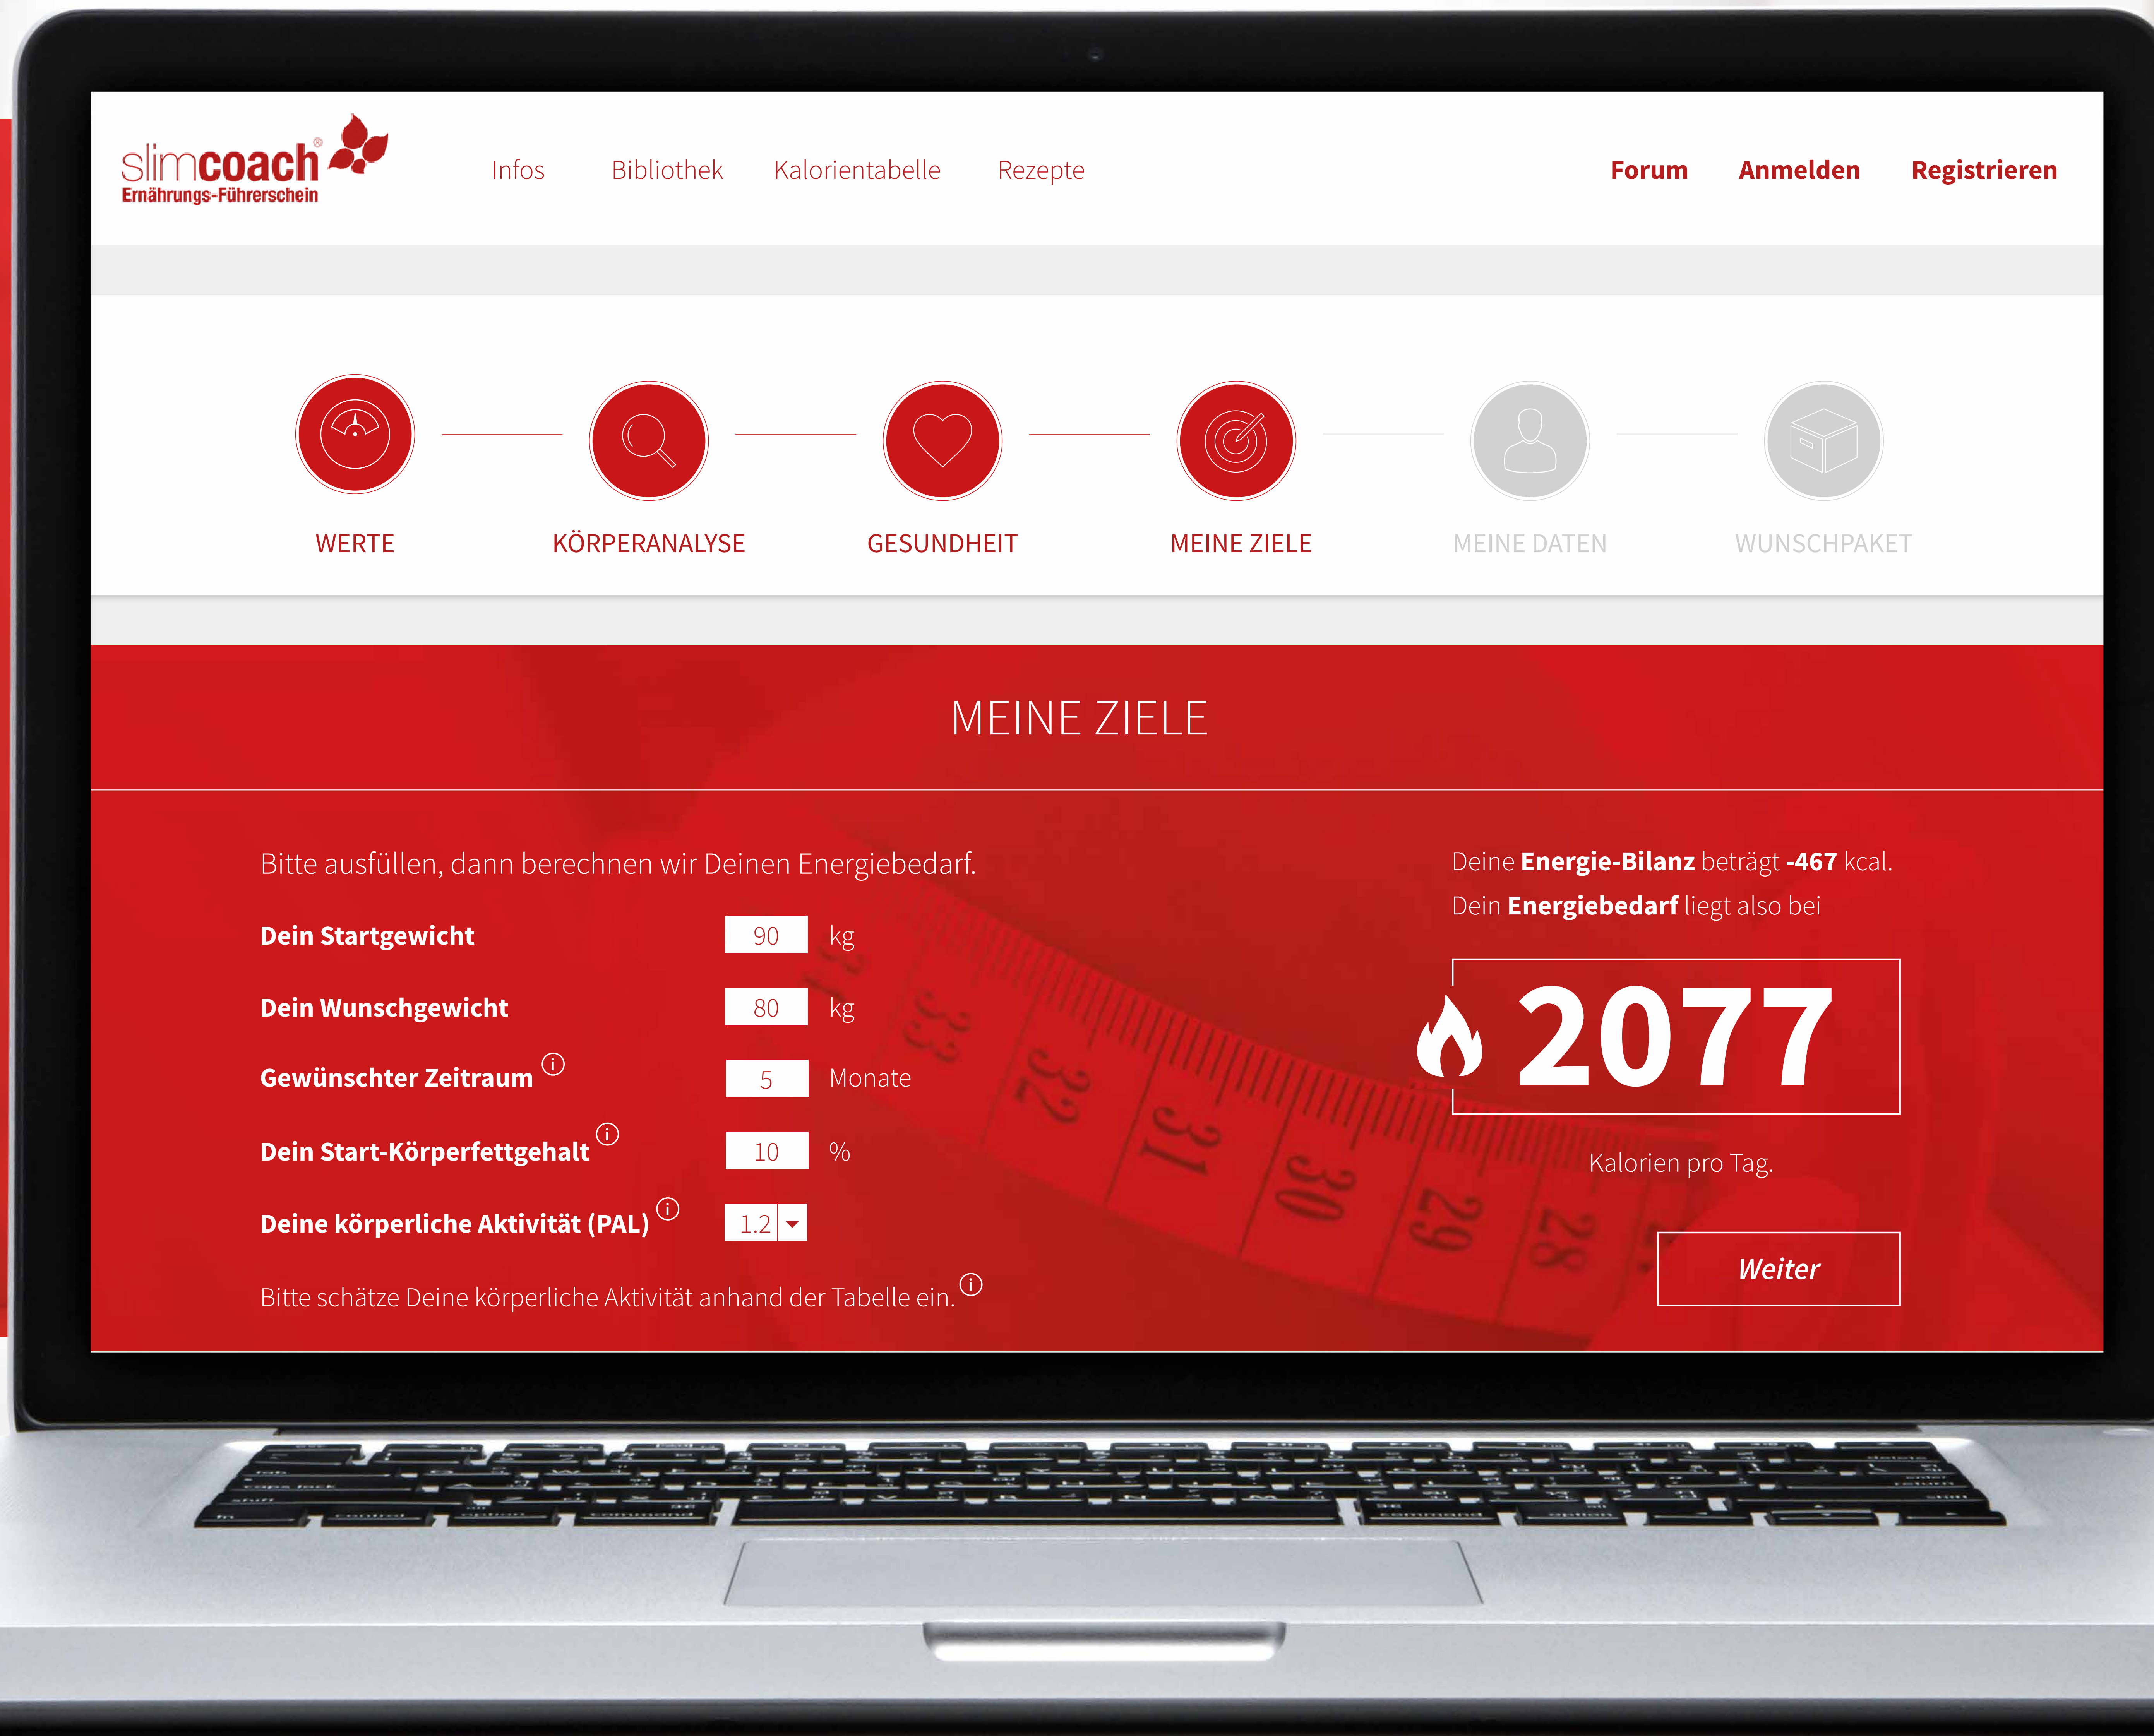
slimcoach®
Ernährungs-Führerschein

Infos Bibliothek Kalorientabelle Rezepte

Forum Anmelden Registrieren

WERTE
KÖRPERANALYSE
GESUNDHEIT
MEINE ZIELE
MEINE DATEN
WUNSCHPAKET

MEINE ZIELE

Bitte ausfüllen, dann berechnen wir Deinen Energiebedarf.

| | | |
|---|---|---|
| Dein Startgewicht | 90 | kg |
| Dein Wunschgewicht | 80 | kg |
| Gewünschter Zeitraum ⓘ | 5 | Monate |
| Dein Start-Körperfettgehalt ⓘ | 10 | % |
| Deine körperliche Aktivität (PAL) ⓘ | 1.2 | |

Bitte schätze Deine körperliche Aktivität anhand der Tabelle ein. ⓘ

Deine Energie-Bilanz beträgt -467 kcal.
Dein Energiebedarf liegt also bei

2077

Kalorien pro Tag.

Weiter